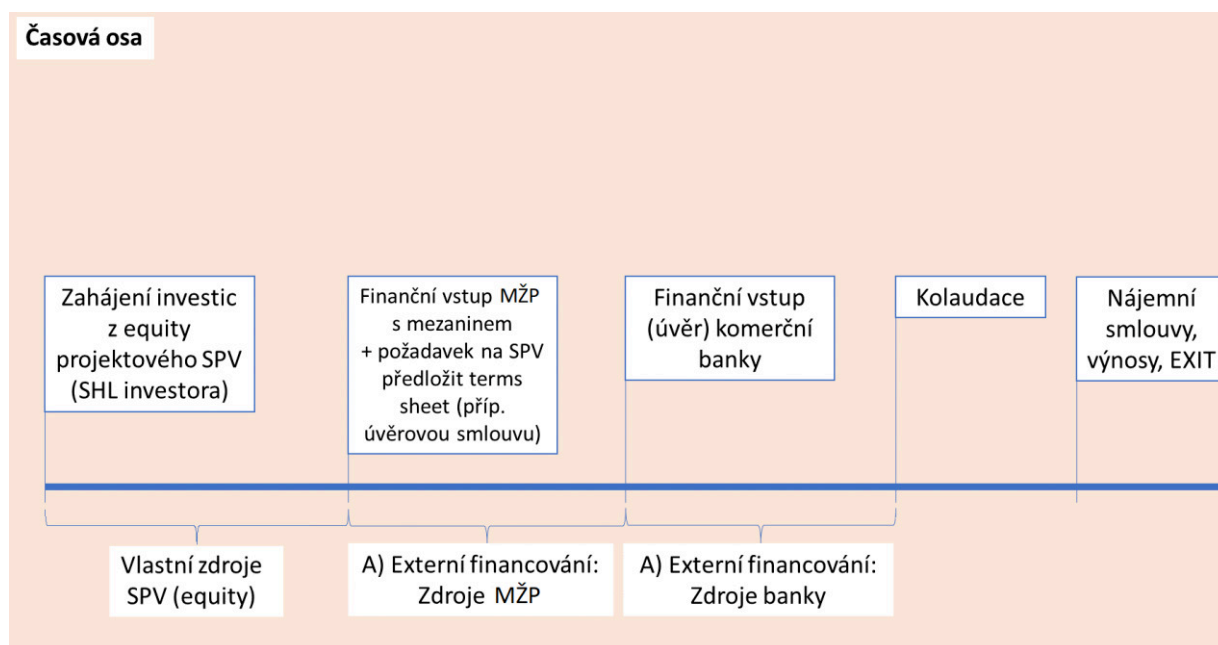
Časová osa

Zahájení investic z equity projektového SPV (SHL investora)

Finanční vstup MŽP s mezaninem + požadavek na SPV předložit terms sheet (příp. úvěrovou smlouvu)

Finanční vstup (úvěr) komerční banky

Kolaudace

Nájemní smlouvy, výnosy, EXIT

Vlastní zdroje SPV (equity)

A) Externí financování: Zdroje MŽP

A) Externí financování: Zdroje banky